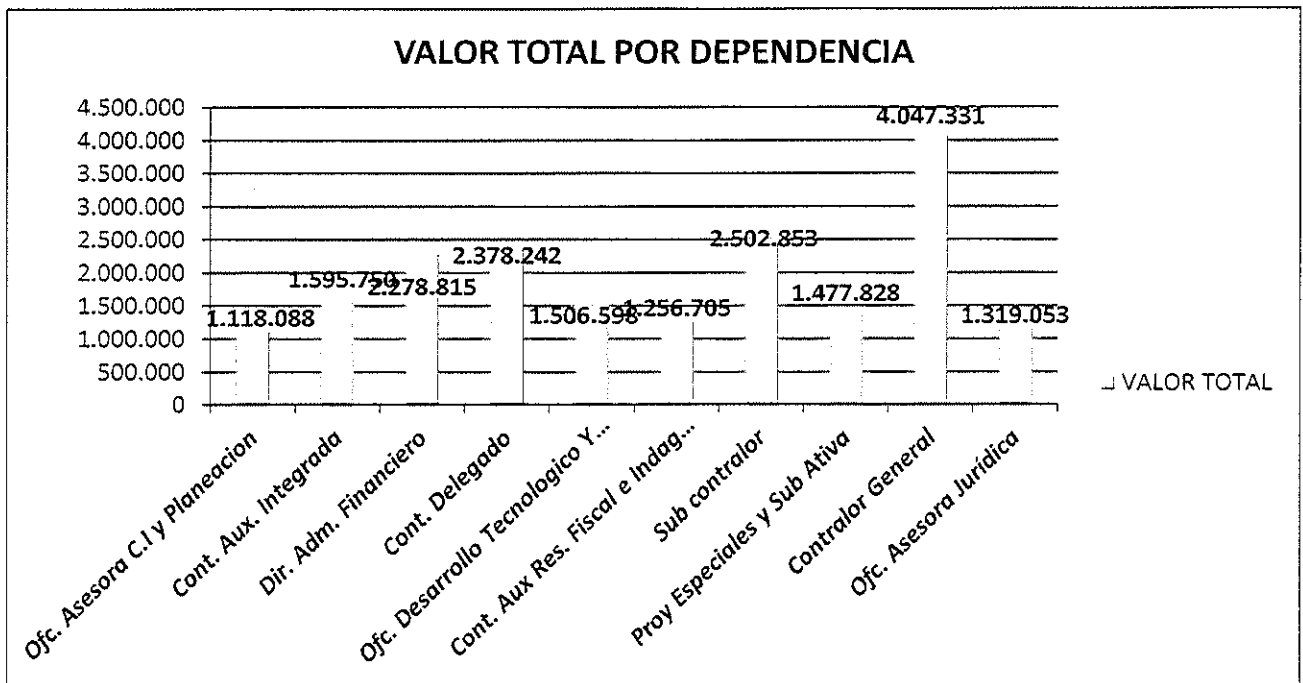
VALOR TOTAL POR DEPENDENCIA

4.500.000
4.000.000
3.500.000
3.000.000
2.500.000
2.000.000
1.500.000
1.000.000
500.000
0

1.118.088
1.595.750
2.278.815
2.378.242
1.506.598
1.256.705
2.502.853
1.477.828
4.047.331
1.319.053

VALOR TOTAL

Ofc. Asesora C.I y Planeacion
Cont. Aux. Integrada
Dir. Adm. Financiero
Cont. Delegado
Ofc. Desarrollo Tecnologico Y...
Cont. Aux Res. Fiscal e Indag...
Sub contralor
Proy Especiales y Sub Ativa
Contralor General
Ofc. Asesora Jurídica